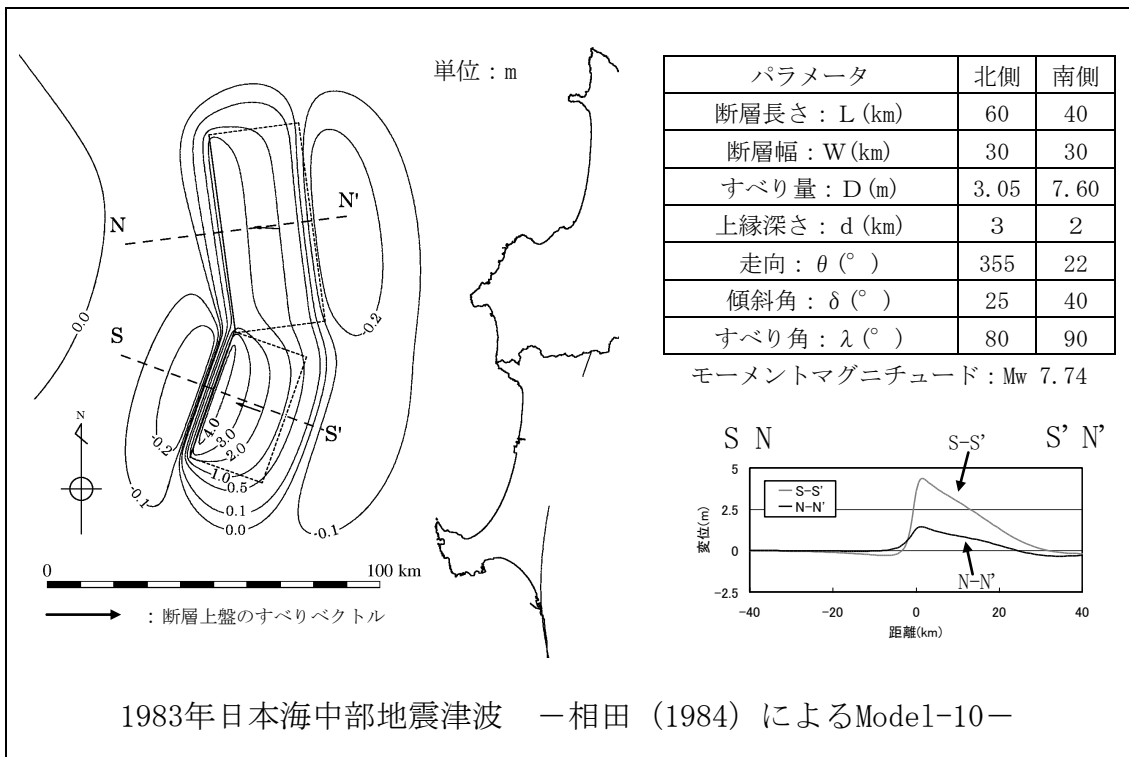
単位：m

| パラメータ | 北側 | 南側 |
|---|---|---|
| 断層長さ：L(km) | 60 | 40 |
| 断層幅：W(km) | 30 | 30 |
| すべり量：D(m) | 3.05 | 7.60 |
| 上縁深さ：d(km) | 3 | 2 |
| 走向：θ(°) | 355 | 22 |
| 傾斜角：δ(°) | 25 | 40 |
| すべり角：λ(°) | 80 | 90 |

モーメントマグニチュード：Mw 7.74

N
N'
S
S'
0.0
0.2
-0.2
4.0
3.0
2.0
1.0
0.5
0.1
0.0
-0.1
-0.1
N

0
100 km
：断層上盤のすべりベクトル

S N
S' N'
S-S'
— S-S'
— N-N'
N-N'
5
2.5
0
-2.5
変位(m)
-40
-20
0
20
40
距離(km)

1983年日本海中部地震津波　－相田（1984）によるModel-10－